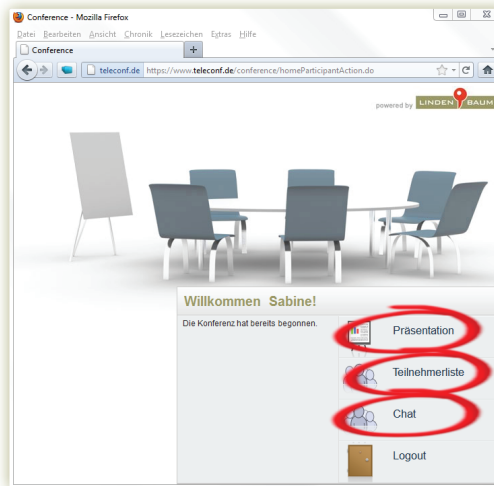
Conference - Mozilla Firefox

Datei Bearbeiten Ansicht Chronik Lesezeichen Extras Hilfe

Conference

teleconf.de https://www.teleconf.de/conference/homeParticipantAction.do

powered by LINDEN BAUM

Willkommen Sabine!

Die Konferenz hat bereits begonnen.

Präsentation

Teilnehmerliste

Chat

Logout